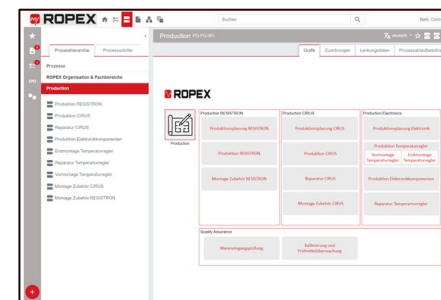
ROPEX

Suchen

Prozessbereiche
Prozessschritte

Prozesse
ROPEX Organisation & Fachbereiche
Production

Produktion RESISTRON
Produktion CIRUS
Reparatur CIRUS
Produktion Elektronikkomponenten
Endmontage Temperaturregler
Reparatur Temperaturregler
Vormontage Temperaturregler
Montage Zubehör CIRUS
Montage Zubehör RESISTRON

Production PD-PG-001

Grafik
Zuordnungen
Lenkungsdaten

ROPEX

Production

Production RESISTRON
Produktionsplanung RESISTRON
Produktion RESISTRON
Montage Zubehör RESISTRON

Production CIRUS
Produktionsplanung CIRUS
Produktion CIRUS
Reparatur CIRUS
Montage Zubehör CIRUS

Production Electronics
Produktionsplanung Elektronik
Produktion Temperaturregler
Vormontage Temperaturregler
Endmontage Temperaturregler
Produktion Elektronikkomponenten
Reparatur Temperaturregler

Quality Assurance
Wareneingangsprüfung
Kalibrierung und Prüfmittelüberwachung